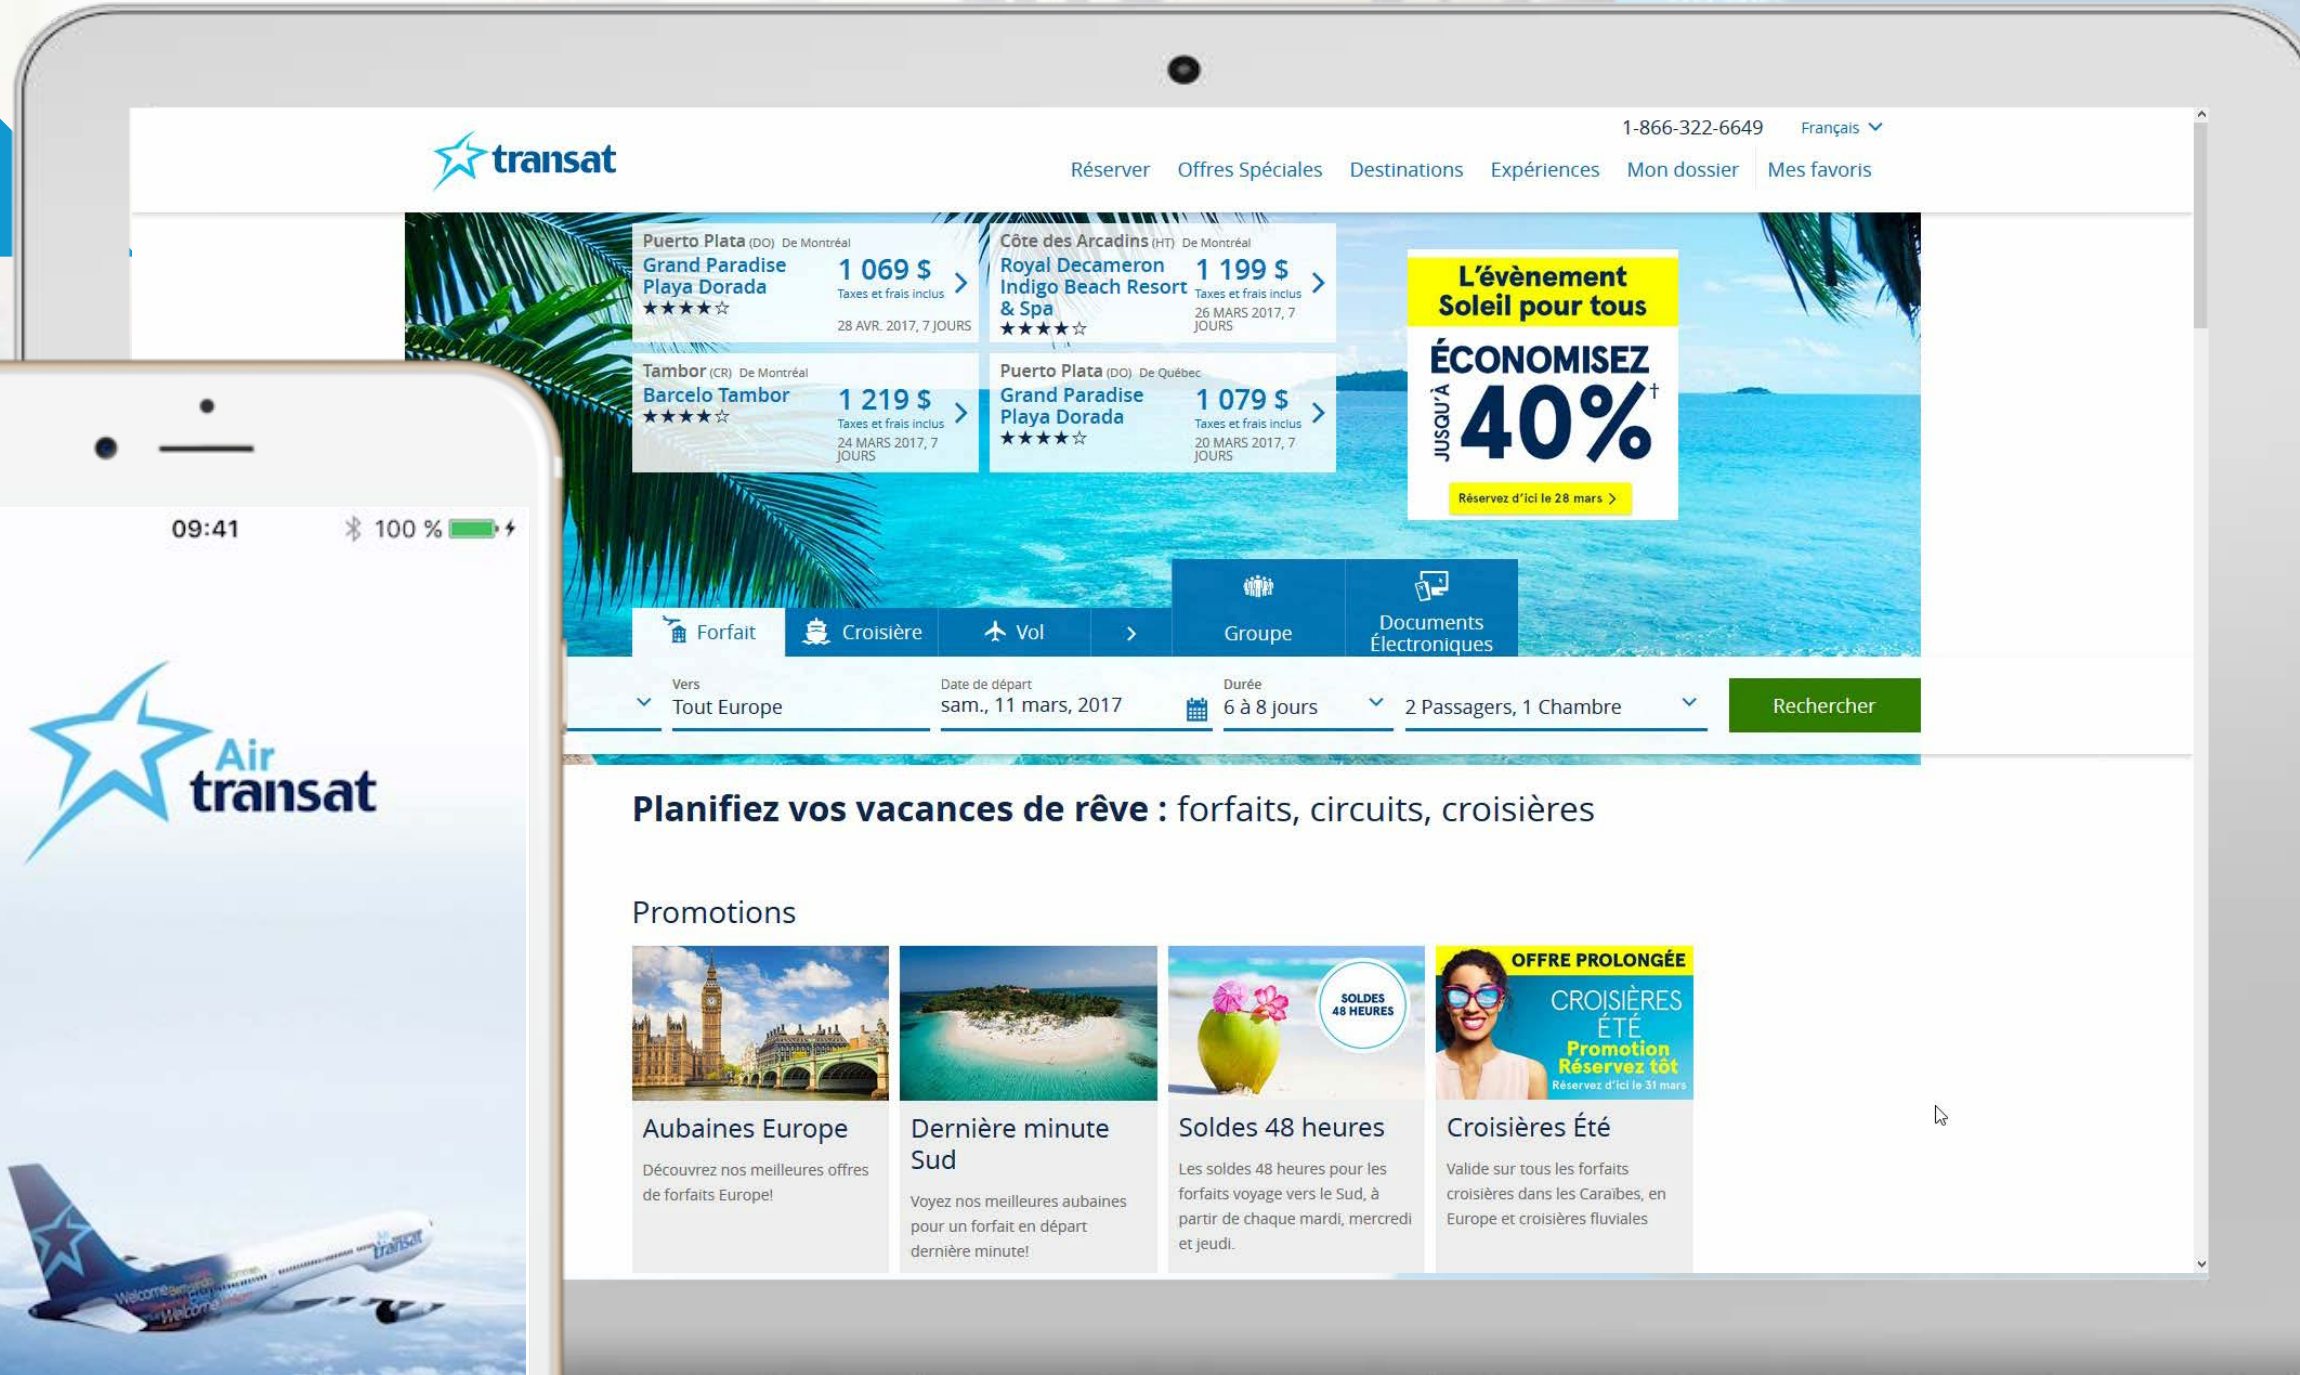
transat

1-866-322-6649 Français

Réserver Offres Spéciales Destinations Expériences Mon dossier Mes favoris

Puerto Plata (DO) De Montréal
Grand Paradise Playa Dorada
★★★★☆
1 069 $
Taxes et frais inclus
28 AVR. 2017, 7 JOURS

Côte des Arcadins (HT) De Montréal
Royal Decameron Indigo Beach Resort & Spa
★★★★☆
1 199 $
Taxes et frais inclus
26 MARS 2017, 7 JOURS

Tambor (CR) De Montréal
Barcelo Tambor
★★★★☆
1 219 $
Taxes et frais inclus
24 MARS 2017, 7 JOURS

Puerto Plata (DO) De Québec
Grand Paradise Playa Dorada
★★★★☆
1 079 $
Taxes et frais inclus
20 MARS 2017, 7 JOURS

L'évènement Soleil pour tous
ÉCONOMISEZ JUSQU'À 40%†
Réservez d'ici le 28 mars

Forfait Croisière Vol Groupe Documents Électroniques

Vers
Tout Europe
Date de départ
sam., 11 mars, 2017
Durée
6 à 8 jours
2 Passagers, 1 Chambre
Rechercher

Planifiez vos vacances de rêve : forfaits, circuits, croisières

Promotions

Aubaines Europe
Découvrez nos meilleures offres de forfaits Europe!

Dernière minute Sud
Voyez nos meilleures aubaines pour un forfait en départ dernière minute!

SOLDES 48 HEURES
Soldes 48 heures
Les soldes 48 heures pour les forfaits voyage vers le Sud, à partir de chaque mardi, mercredi et jeudi.

OFFRE PROLONGÉE
CROISIÈRES ÉTÉ
Promotion Réservez tôt
Réservez d'ici le 31 mars
Croisières Été
Valide sur tous les forfaits croisières dans les Caraïbes, en Europe et croisières fluviales

09:41 100 %

Air transat